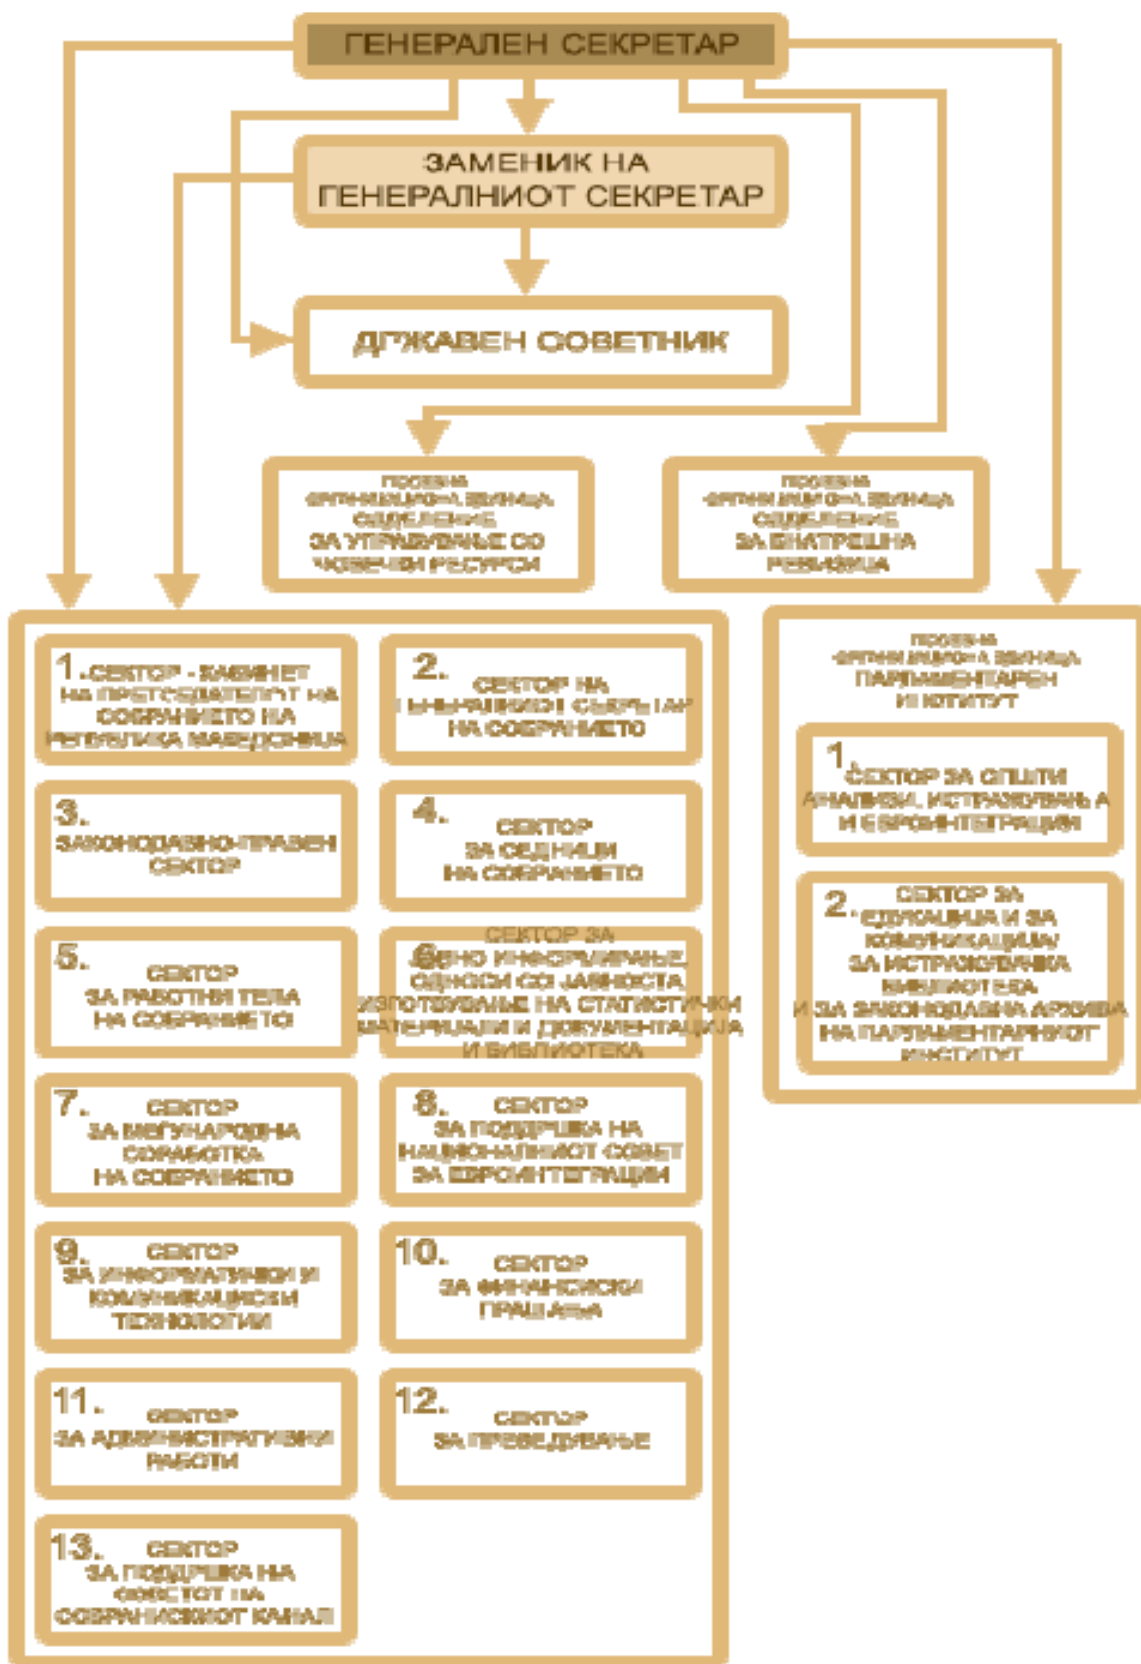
ГЕНЕРАЛЕН СЕКРЕТАР

ЗАМЕНИК НА ГЕНЕРАЛНИОТ СЕКРЕТАР

ДРЖАВЕН СОВЕТНИК

ПОСЕБНА ОРГАНИЗАЦИОНА ЕДИНИЦА ОДДЕЛЕНИЕ ЗА УПРАВУВАЊЕ СО ЧОВЕЧКИ РЕСУРСИ

ПОСЕБНА ОРГАНИЗАЦИОНА ЕДИНИЦА ОДДЕЛЕНИЕ ЗА ВНАТРЕШНА РЕВИЗИЈА

1. СЕКТОР - КАБИНЕТ НА ПРЕТСЕДАТЕЛОТ НА СОБРАНИЕТО НА РЕПУБЛИКА МАКЕДОНИЈА

2. СЕКТОР НА ГЕНЕРАЛНИОТ СЕКРЕТАР НА СОБРАНИЕТО

3. ЗАКОНОДАВНО-ПРАВЕН СЕКТОР

4. СЕКТОР ЗА СЕДНИЦИ НА СОБРАНИЕТО

5. СЕКТОР ЗА РАБОТНИ ТЕЛА НА СОБРАНИЕТО

6. СЕКТОР ЗА ЈАВНО ИНФОРМИРАЊЕ, ОДНОСИ СО ЈАВНОСТА, ИЗГОТВУВАЊЕ НА СТАТИСТИЧКИ МАТЕРИЈАЛИ И ДОКУМЕНТАЦИЈА И БИБЛИОТЕКА

7. СЕКТОР ЗА МЕЃУНАРОДНА СОРАБОТКА НА СОБРАНИЕТО

8. СЕКТОР ЗА ПОДДРШКА НА НАЦИОНАЛНИОТ СОВЕТ ЗА ЕВРОИНТЕГРАЦИИ

9. СЕКТОР ЗА ИНФОРМАТИЧКИ И КОМУНИКАЦИСКИ ТЕХНОЛОГИИ

10. СЕКТОР ЗА ФИНАНСИСКИ ПРАШАЊА

11. СЕКТОР ЗА АДМИНИСТРАТИВНИ РАБОТИ

12. СЕКТОР ЗА ПРЕВЕДУВАЊЕ

13. СЕКТОР ЗА ПОДДРШКА НА СЕКТОРОТ НА СОБРАНИСКИОТ КАНАЛ

ПОСЕБНА ОРГАНИЗАЦИОНА ЕДИНИЦА ПАРЛАМЕНТАРЕН ИНСТИТУТ

1. СЕКТОР ЗА ОПШТИ АНАЛИЗИ, ИСТРАЖУВАЊА И ЕВРОИНТЕГРАЦИИ

2. СЕКТОР ЗА ЕДУКАЦИЈА И ЗА КОМУНИКАЦИЈА/ ЗА ИСТРАЖУВАЧКА БИБЛИОТЕКА И ЗА ЗАКОНОДАВНА АРХИВА НА ПАРЛАМЕНТАРНИОТ ИНСТИТУТ